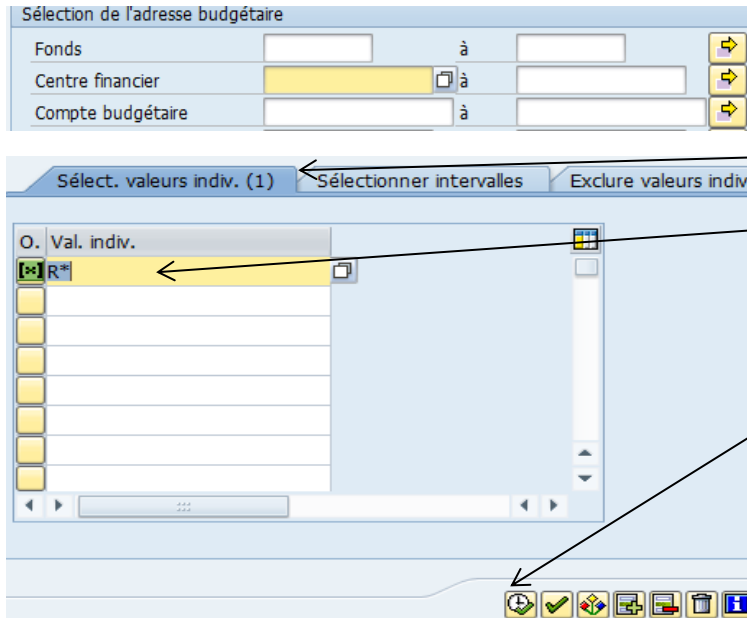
Sélection de l'adresse budgétaire

| | | | |
|---|---|---|---|
| Fonds | | à | |
| Centre financier | | à | |
| Compte budgétaire | | à | |

Sélect. valeurs indiv. (1) | Sélectionner intervalles | Exclure valeurs indiv

| O. | Val. indiv. |
|---|---|
| [=] | R* |
| | |
| | |
| | |
| | |
| | |
| | |
| | |